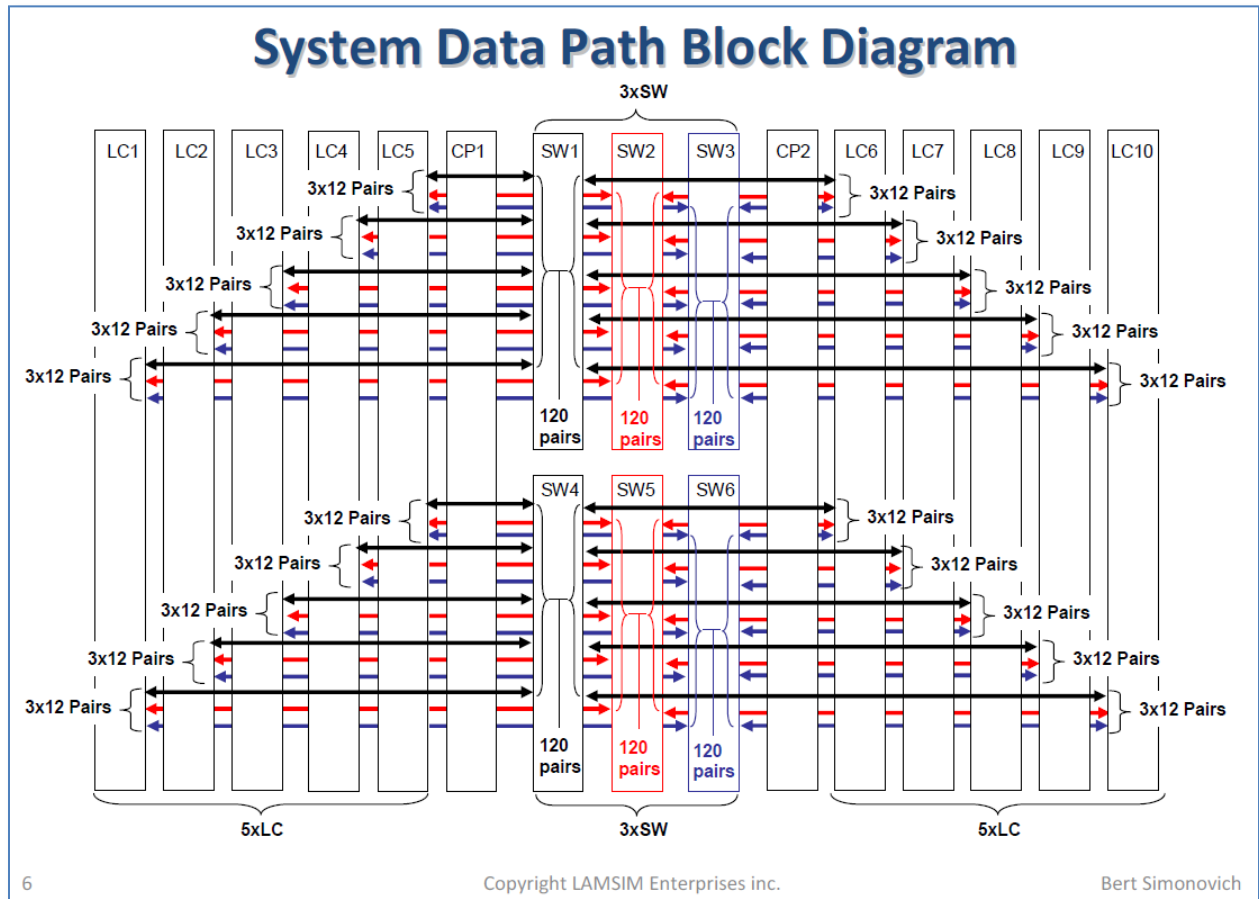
System Data Path Block Diagram

3xSW

LC1 LC2 LC3 LC4 LC5 CP1 SW1 SW2 SW3 CP2 LC6 LC7 LC8 LC9 LC10

3x12 Pairs
3x12 Pairs
3x12 Pairs
3x12 Pairs
3x12 Pairs

3x12 Pairs
3x12 Pairs
3x12 Pairs
3x12 Pairs
3x12 Pairs

120 pairs
120 pairs
120 pairs

SW4 SW5 SW6

3x12 Pairs
3x12 Pairs
3x12 Pairs
3x12 Pairs
3x12 Pairs

3x12 Pairs
3x12 Pairs
3x12 Pairs
3x12 Pairs
3x12 Pairs

120 pairs
120 pairs
120 pairs

5xLC
3xSW
5xLC

6
Copyright LAMSIM Enterprises inc.
Bert Simonovich